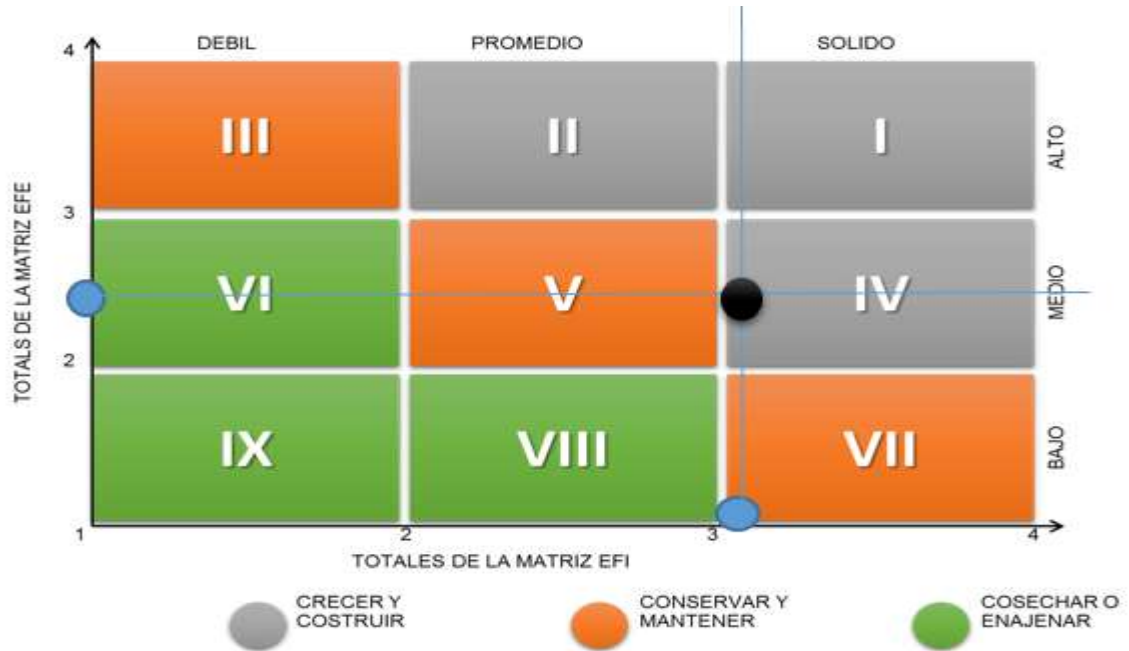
DEBIL PROMEDIO SOLIDO

4

3

2

1

TOTALS DE LA MATRIZ EFE

| III | II | I |
|---|---|---|
| VI | V | IV |
| IX | VIII | VII |

ALTO
MEDIO
BAJO

2 3 4

TOTALES DE LA MATRIZ EFI

CRECER Y COSTRUIR

CONSERVAR Y MANTENER

COSECHAR O ENAJENAR